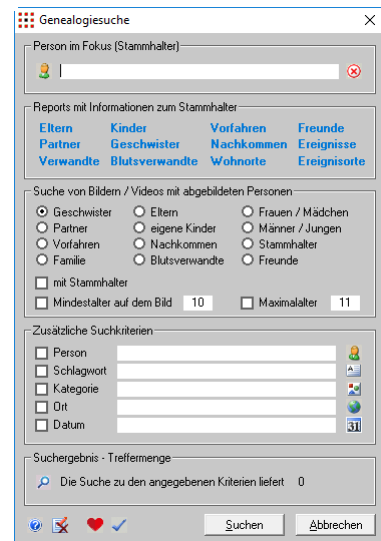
Genealogiesuche

Person im Fokus (Stammhalter)

Reports mit Informationen zum Stammhalter

| Eltern | Kinder | Vorfahren | Freunde |
|---|---|---|---|
| Partner | Geschwister | Nachkommen | Ereignisse |
| Verwandte | Blutsverwandte | Wohnorte | Ereignisorte |

Suche von Bildern / Videos mit abgebildeten Personen

| Geschwister | Eltern | Frauen / Mädchen |
|---|---|---|
| Partner | eigene Kinder | Männer / Jungen |
| Vorfahren | Nachkommen | Stammhalter |
| Familie | Blutsverwandte | Freunde |

mit Stammhalter

Mindestalter auf dem Bild 10 Maximalalter 11

Zusätzliche Suchkriterien

Person

Schlagwort

Kategorie

Ort

Datum

31

Suchergebnis - Treffermenge

Die Suche zu den angegebenen Kriterien liefert 0

Suchen Abbrechen